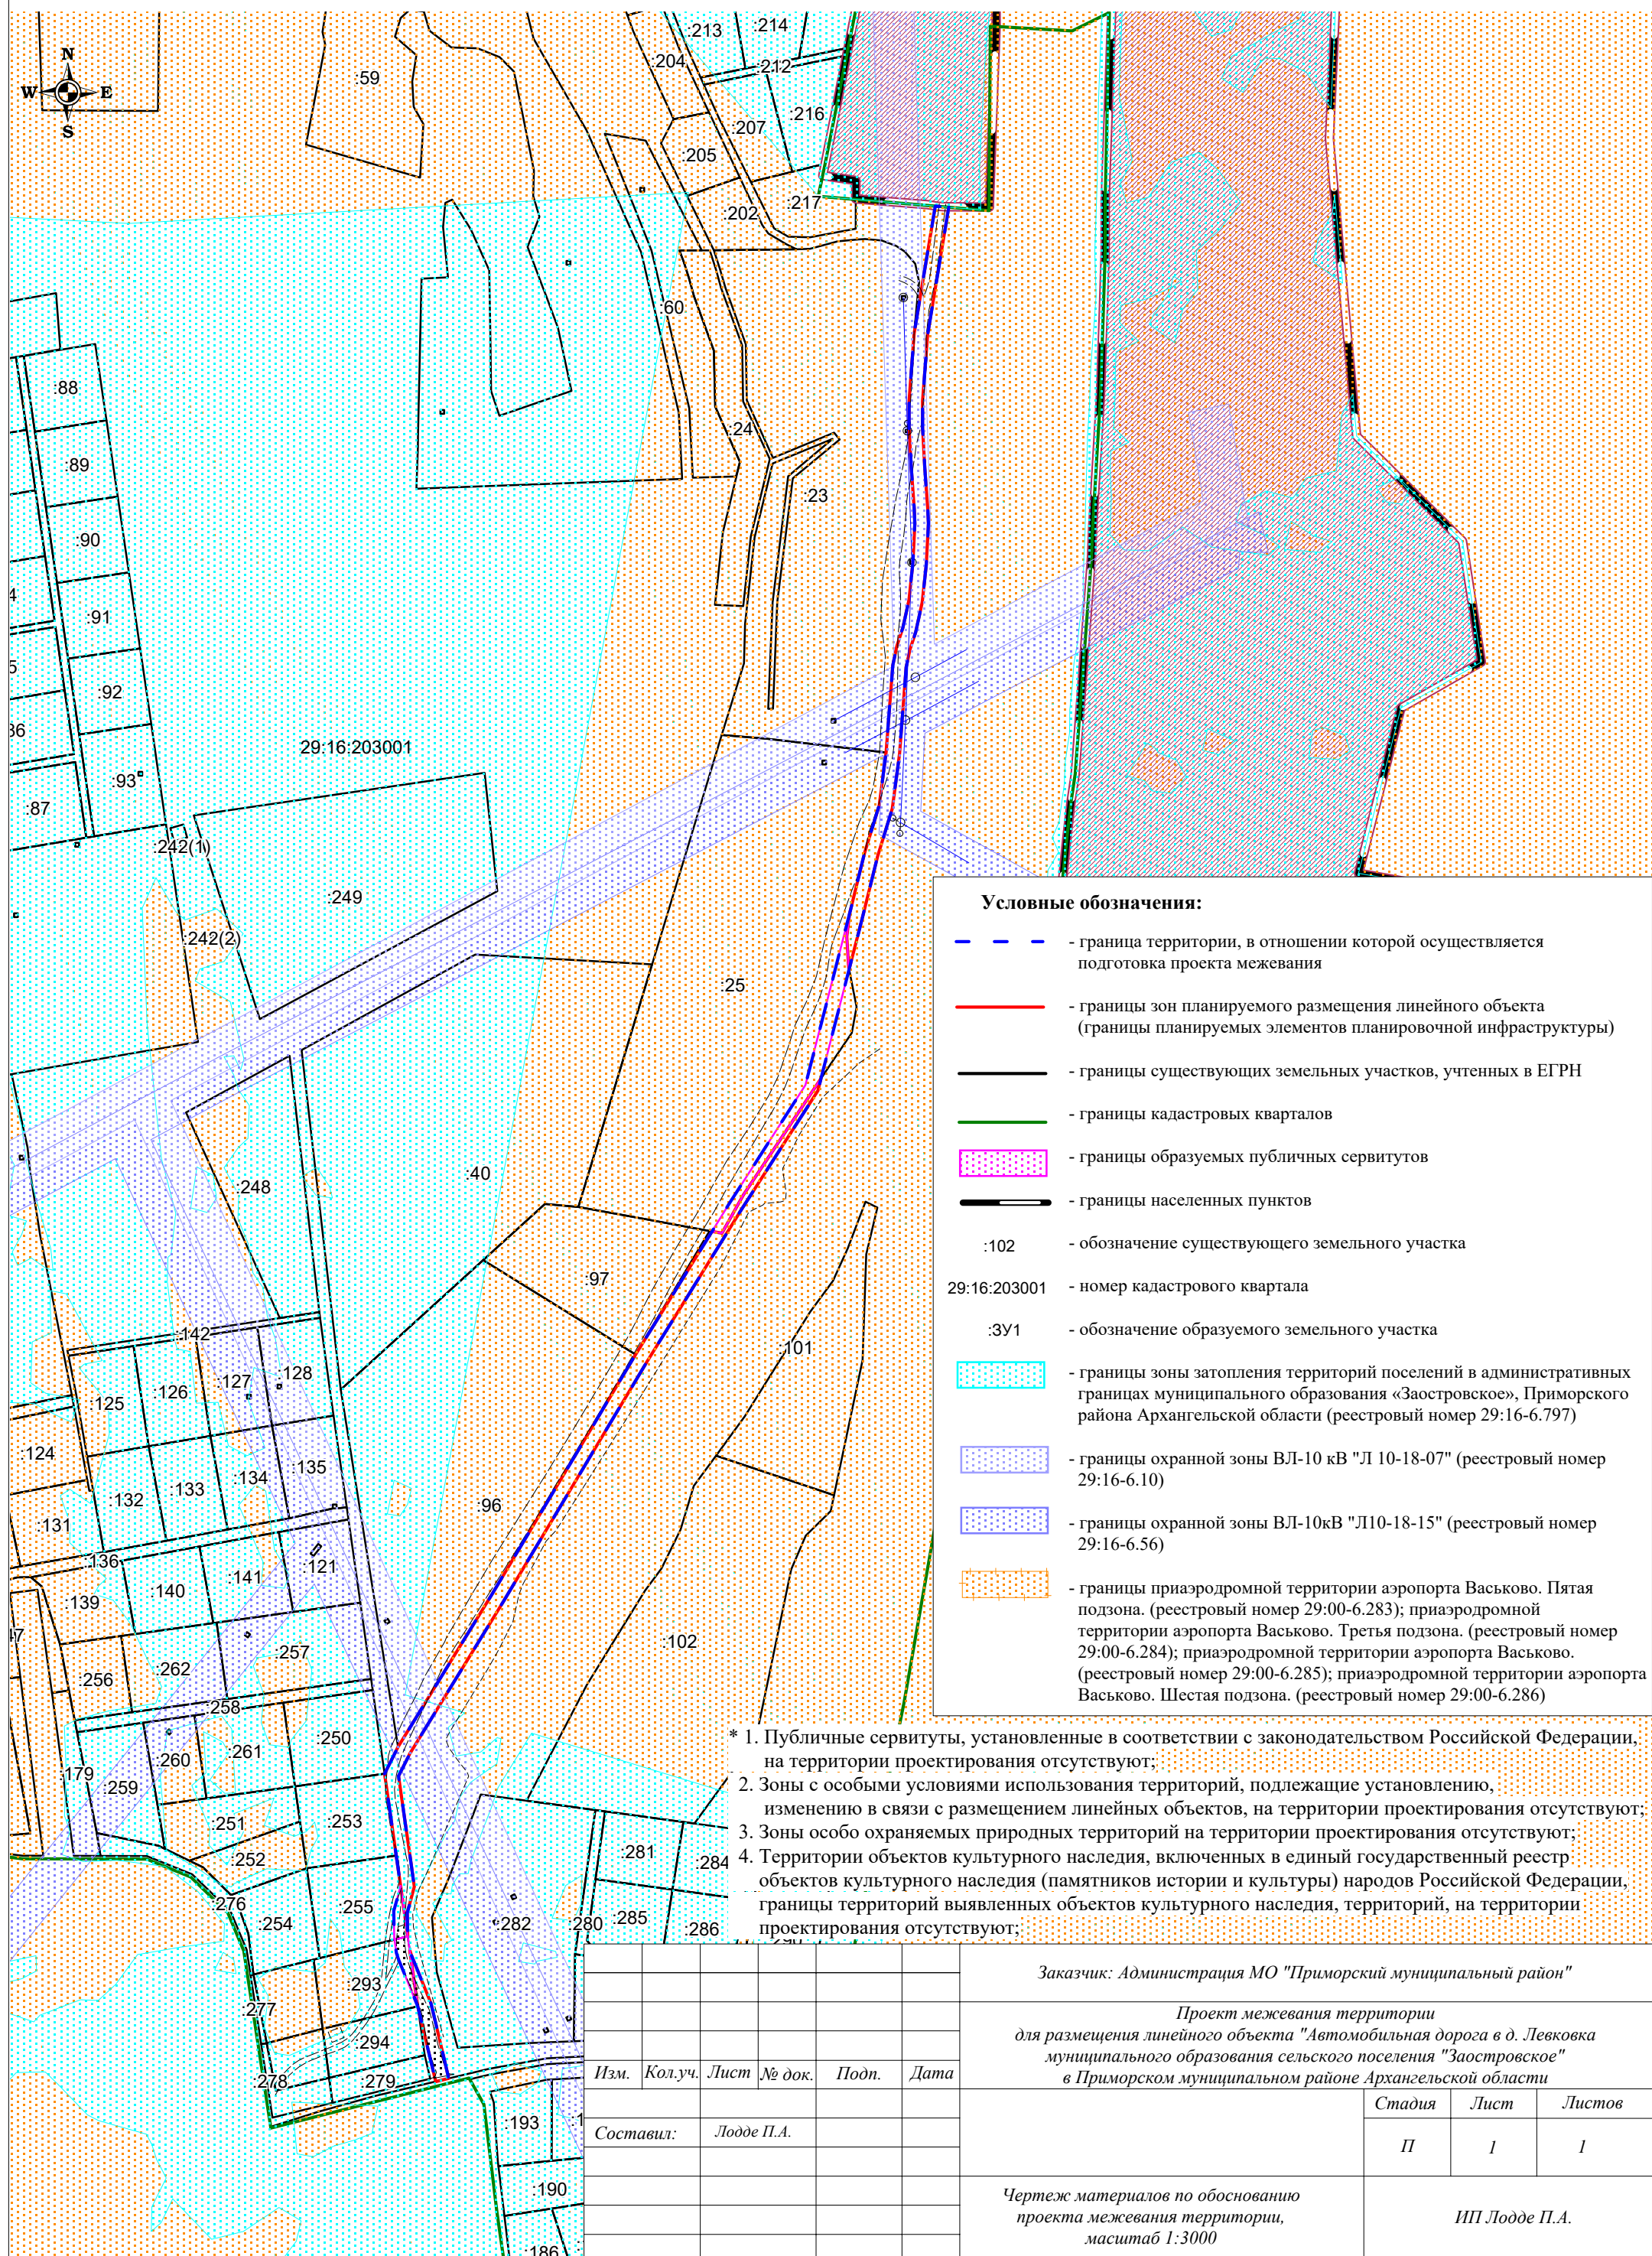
N
W
E
S

:213 :214
:204 :212
:59
:207 :216
:205
:202 :217
:60
:88
:89
:24
:23
:90
:91
:92
:93
29:16:203001
:87
:242(1)
:249
:242(2)
:25
:248
:40
:97
:101
:142
:128
:127
:126
:125
:124
:135
:134
:133
:132
:96
:131
:136
:121
:141
:140
:139
:257
:102
:256
:262
:258
:250
:260
:261
:179
:259
:251
:253
:252
:281
:284
:276
:255
:254
:282
:280
:285
:286
:293
:277
:294
:278
:279
:193
:190
:186

Условные обозначения:

- граница территории, в отношении которой осуществляется подготовка проекта межевания

- границы зон планируемого размещения линейного объекта (границы планируемых элементов планировочной инфраструктуры)

- границы существующих земельных участков, учтенных в ЕГРН

- границы кадастровых кварталов

- границы образуемых публичных сервитутов

- границы населенных пунктов

:102 - обозначение существующего земельного участка

29:16:203001 - номер кадастрового квартала

:ЗУ1 - обозначение образуемого земельного участка

- границы зоны затопления территорий поселений в административных границах муниципального образования «Заостровское», Приморского района Архангельской области (реестровый номер 29:16-6.797)

- границы охранной зоны ВЛ-10 кВ "Л 10-18-07" (реестровый номер 29:16-6.10)

- границы охранной зоны ВЛ-10кВ "Л10-18-15" (реестровый номер 29:16-6.56)

- границы приаэродромной территории аэропорта Васьково. Пятая подзона. (реестровый номер 29:00-6.283); приаэродромной территории аэропорта Васьково. Третья подзона. (реестровый номер 29:00-6.284); приаэродромной территории аэропорта Васьково. (реестровый номер 29:00-6.285); приаэродромной территории аэропорта Васьково. Шестая подзона. (реестровый номер 29:00-6.286)

* 1. Публичные сервитуты, установленные в соответствии с законодательством Российской Федерации, на территории проектирования отсутствуют;
2. Зоны с особыми условиями использования территорий, подлежащие установлению, изменению в связи с размещением линейных объектов, на территории проектирования отсутствуют;
3. Зоны особо охраняемых природных территорий на территории проектирования отсутствуют;
4. Территории объектов культурного наследия, включенных в единый государственный реестр объектов культурного наследия (памятников истории и культуры) народов Российской Федерации, границы территорий выявленных объектов культурного наследия, территорий, на территории проектирования отсутствуют;

| Изм. | Кол.уч. | Лист | № док. | Подп. | Дата |
|---|---|---|---|---|---|
| Составил: | | Лодде П.А. | | | |

Заказчик: Администрация МО "Приморский муниципальный район"

Проект межевания территории для размещения линейного объекта "Автомобильная дорога в д. Левковка муниципального образования сельского поселения "Заостровское" в Приморском муниципальном районе Архангельской области

| Стадия | Лист | Листов |
|---|---|---|
| П | 1 | 1 |

Чертеж материалов по обоснованию проекта межевания территории, масштаб 1:3000

ИП Лодде П.А.